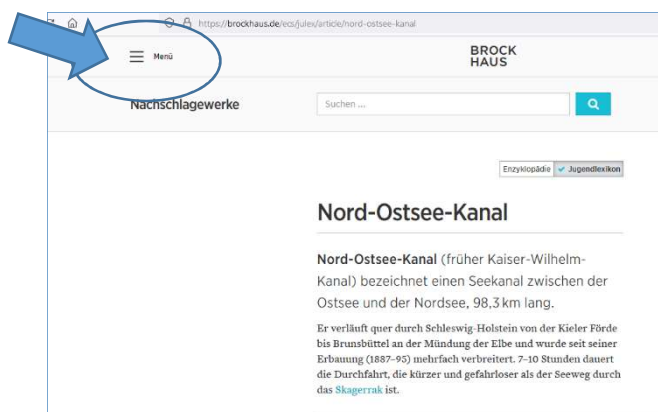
https://brockhaus.de/ecs/julex/article/nord-ostsee-kanal

Menü

BROCK
HAUS

Nachschlagewerke

Suchen ...

Enzyklopädie
Jugendlexikon

Nord-Ostsee-Kanal

Nord-Ostsee-Kanal (früher Kaiser-Wilhelm-Kanal) bezeichnet einen Seekanal zwischen der Ostsee und der Nordsee, 98,3 km lang.

Er verläuft quer durch Schleswig-Holstein von der Kieler Förde bis Brunsbüttel an der Mündung der Elbe und wurde seit seiner Erbauung (1887–95) mehrfach verbreitert. 7–10 Stunden dauert die Durchfahrt, die kürzer und gefahrloser als der Seeweg durch das Skagerrak ist.